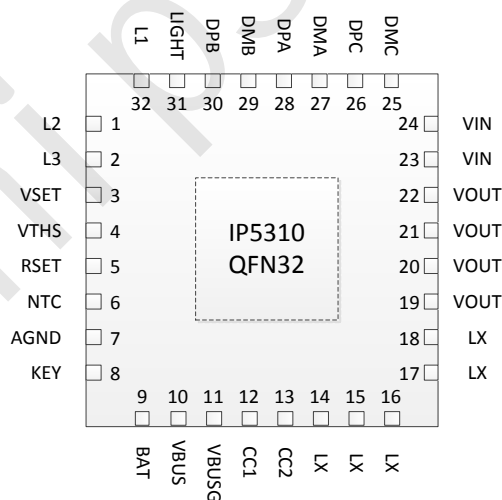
L1 LIGHT DPB DMB DPA DMA DPC DMC

32 31 30 29 28 27 26 25

L2 1
L3 2
VSET 3
VTHS 4
RSET 5
NTC 6
AGND 7
KEY 8

24 VIN
23 VIN
22 VOUT
21 VOUT
20 VOUT
19 VOUT
18 LX
17 LX

IP5310
QFN32

9 10 11 12 13 14 15 16

BAT VBUS VBUSG CC1 CC2 LX LX LX